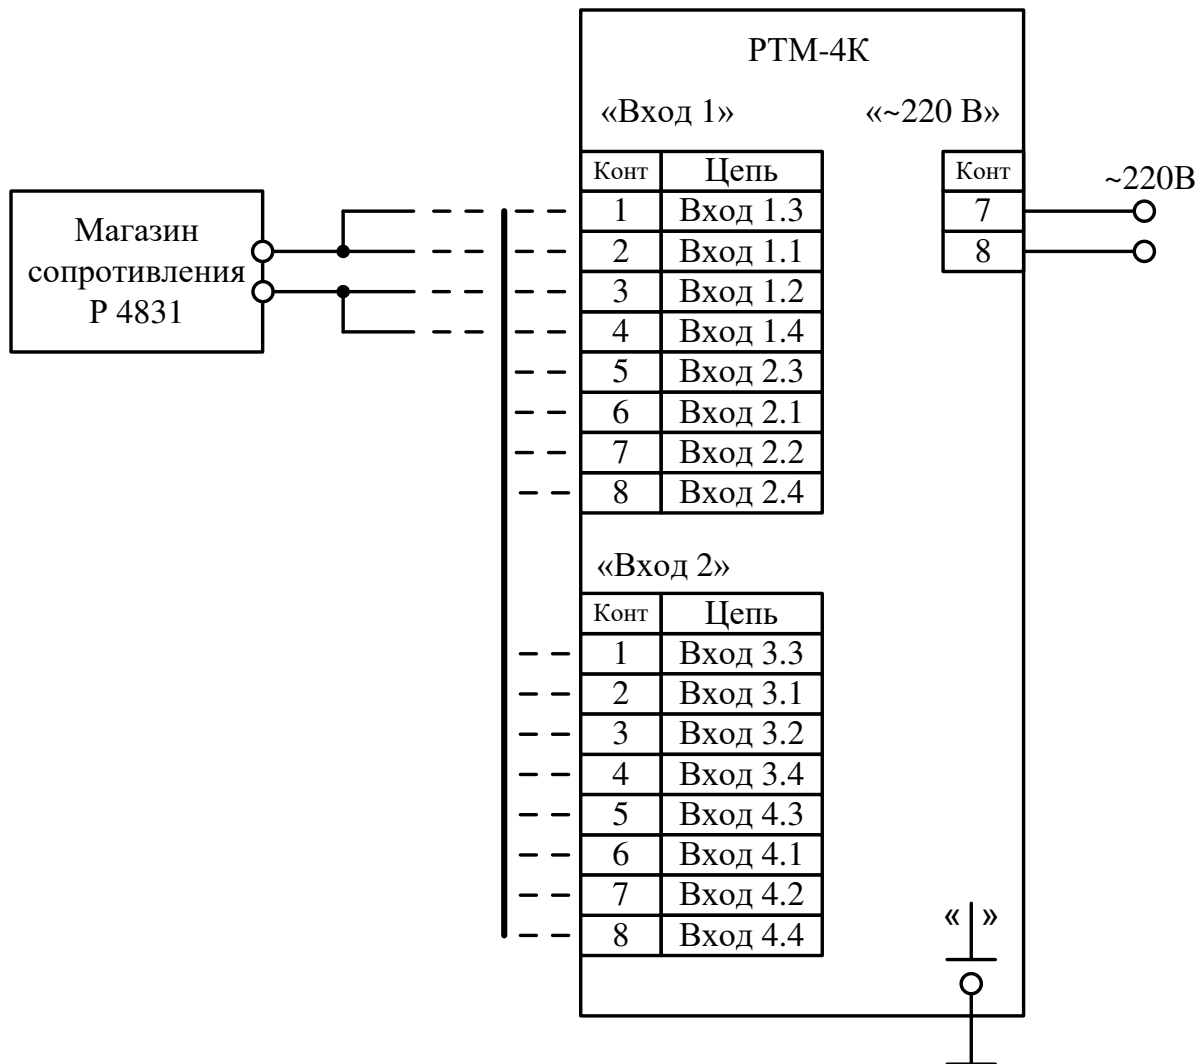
РТМ-4К

«Вход 1»

«~220 В»

| Конт | Цепь |
|---|---|
| 1 | Вход 1.3 |
| 2 | Вход 1.1 |
| 3 | Вход 1.2 |
| 4 | Вход 1.4 |
| 5 | Вход 2.3 |
| 6 | Вход 2.1 |
| 7 | Вход 2.2 |
| 8 | Вход 2.4 |

| Конт |
|---|
| 7 |
| 8 |

~220В

Магазин сопротивления Р 4831

«Вход 2»

| Конт | Цепь |
|---|---|
| 1 | Вход 3.3 |
| 2 | Вход 3.1 |
| 3 | Вход 3.2 |
| 4 | Вход 3.4 |
| 5 | Вход 4.3 |
| 6 | Вход 4.1 |
| 7 | Вход 4.2 |
| 8 | Вход 4.4 |

«|»